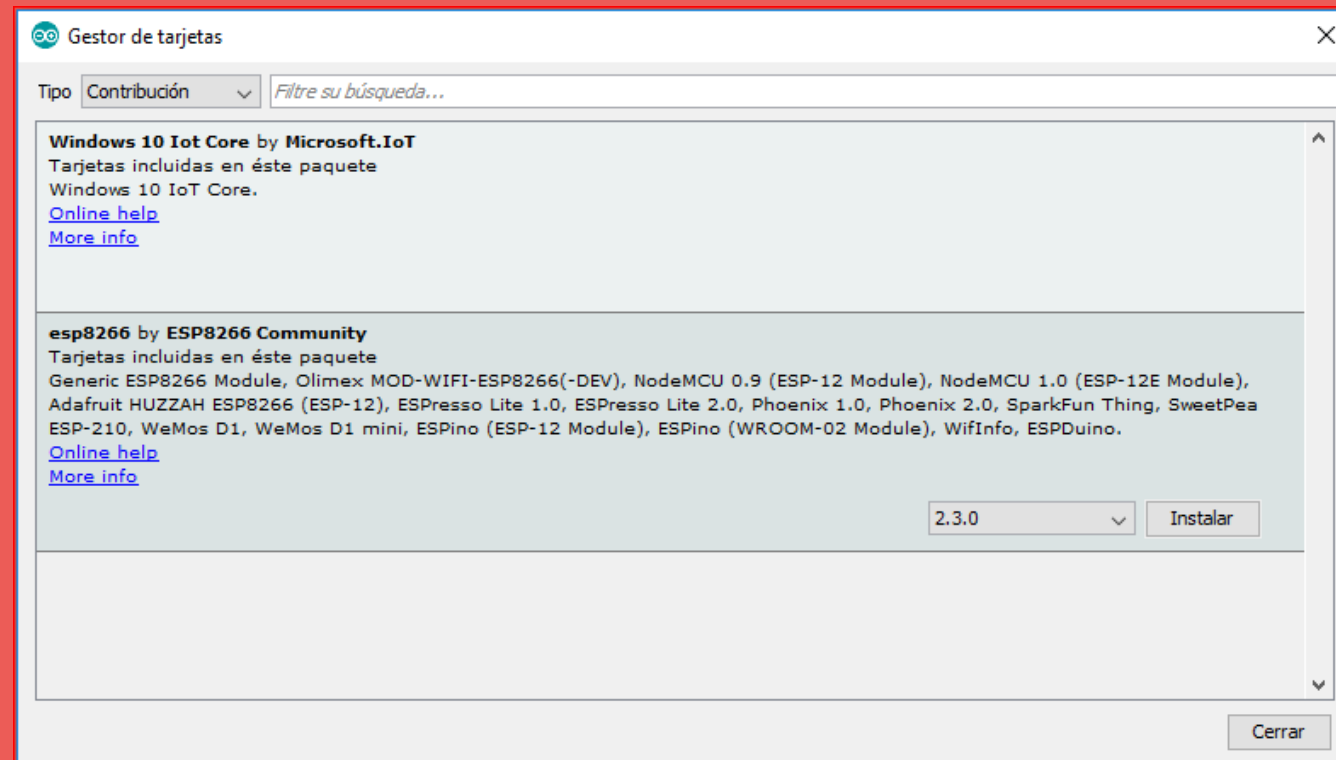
Gestor de tarjetas

Tipo Contribución

Filtre su búsqueda...

**Windows 10 Iot Core** by **Microsoft.IoT**
Tarjetas incluidas en éste paquete
Windows 10 IoT Core.
Online help
More info

**esp8266** by **ESP8266 Community**
Tarjetas incluidas en éste paquete
Generic ESP8266 Module, Olimex MOD-WIFI-ESP8266(-DEV), NodeMCU 0.9 (ESP-12 Module), NodeMCU 1.0 (ESP-12E Module), Adafruit HUZZAH ESP8266 (ESP-12), ESPresso Lite 1.0, ESPresso Lite 2.0, Phoenix 1.0, Phoenix 2.0, SparkFun Thing, SweetPea ESP-210, WeMos D1, WeMos D1 mini, ESPino (ESP-12 Module), ESPino (WROOM-02 Module), WifInfo, ESPDuino.
Online help
More info

2.3.0

Instalar

Cerrar